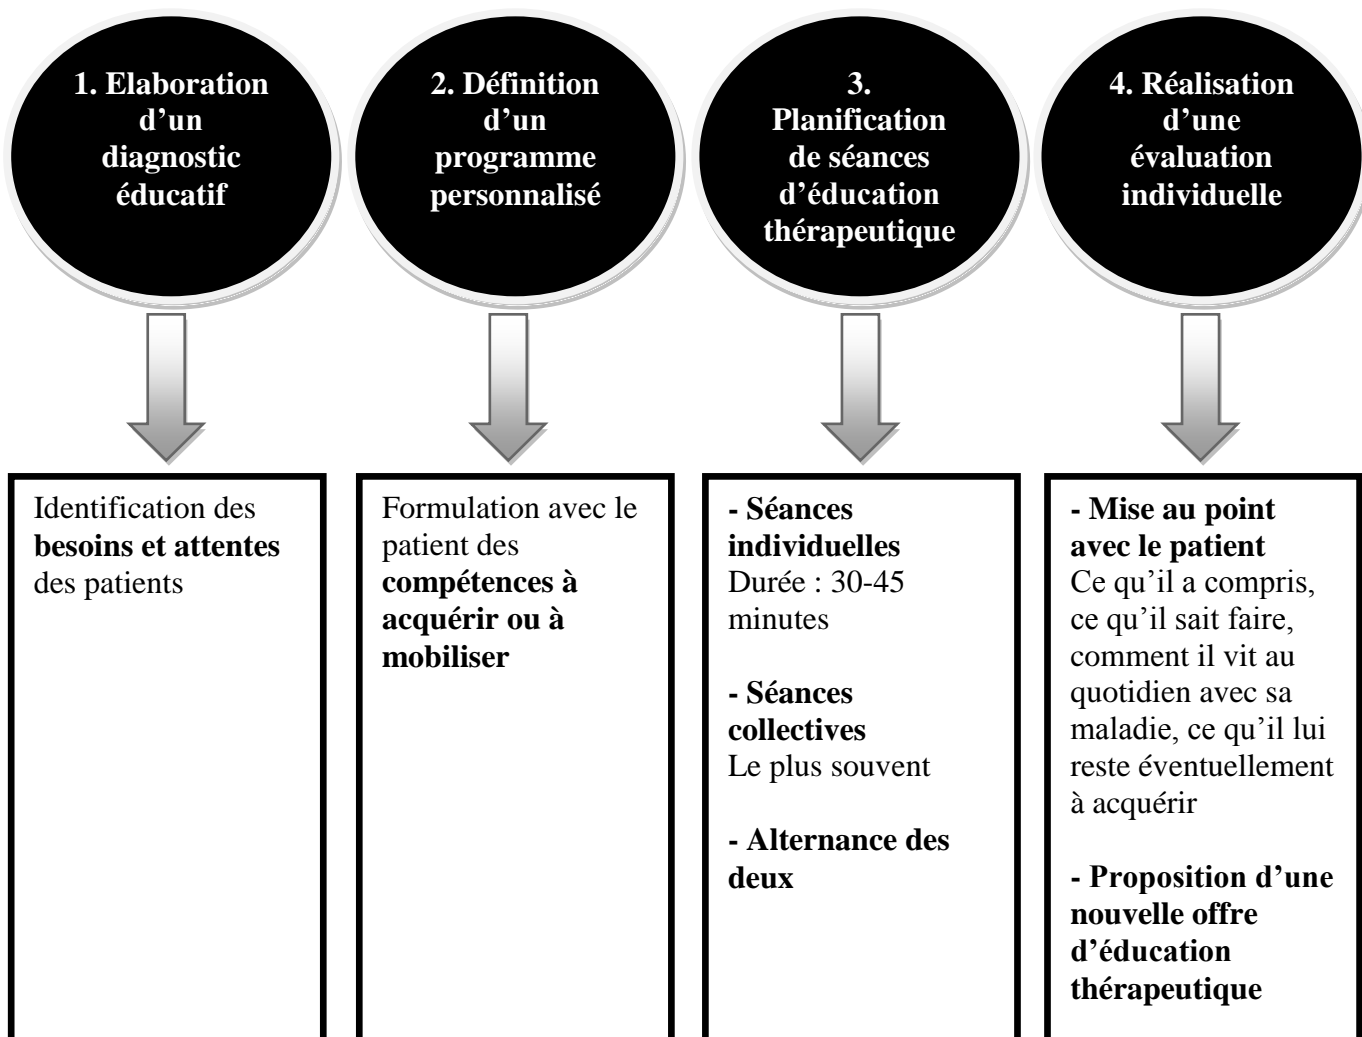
1. Elaboration d’un diagnostic éducatif

2. Définition d’un programme personnalisé

3. Planification de séances d’éducation thérapeutique

4. Réalisation d’une évaluation individuelle

Identification des **besoins et attentes** des patients

Formulation avec le patient des **compétences à acquérir ou à mobiliser**

**- Séances individuelles**
Durée : 30-45 minutes

**- Séances collectives**
Le plus souvent

**- Alternance des deux**

**- Mise au point avec le patient**
Ce qu’il a compris, ce qu’il sait faire, comment il vit au quotidien avec sa maladie, ce qu’il lui reste éventuellement à acquérir

**- Proposition d’une nouvelle offre d’éducation thérapeutique**